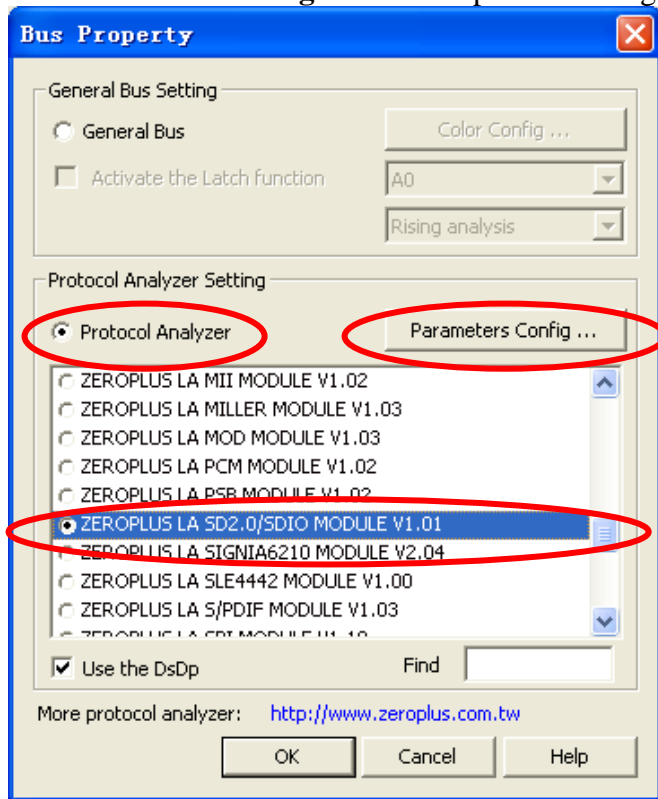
Bus Property

General Bus Setting

General Bus

Color Config ...

Activate the Latch function

A0

Rising analysis

Protocol Analyzer Setting

Protocol Analyzer

Parameters Config ...

ZEROPLUS LA MII MODULE V1.02
ZEROPLUS LA MILLER MODULE V1.03
ZEROPLUS LA MOD MODULE V1.03
ZEROPLUS LA PCM MODULE V1.02
ZEROPLUS LA PSB MODULE V1.02
ZEROPLUS LA SD2.0/SDIO MODULE V1.01
ZEROPLUS LA SIGNIA6210 MODULE V2.04
ZEROPLUS LA SLE4442 MODULE V1.00
ZEROPLUS LA S/PDIF MODULE V1.03
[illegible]

Use the DsDp

Find

More protocol analyzer: http://www.zeroplus.com.tw

OK

Cancel

Help